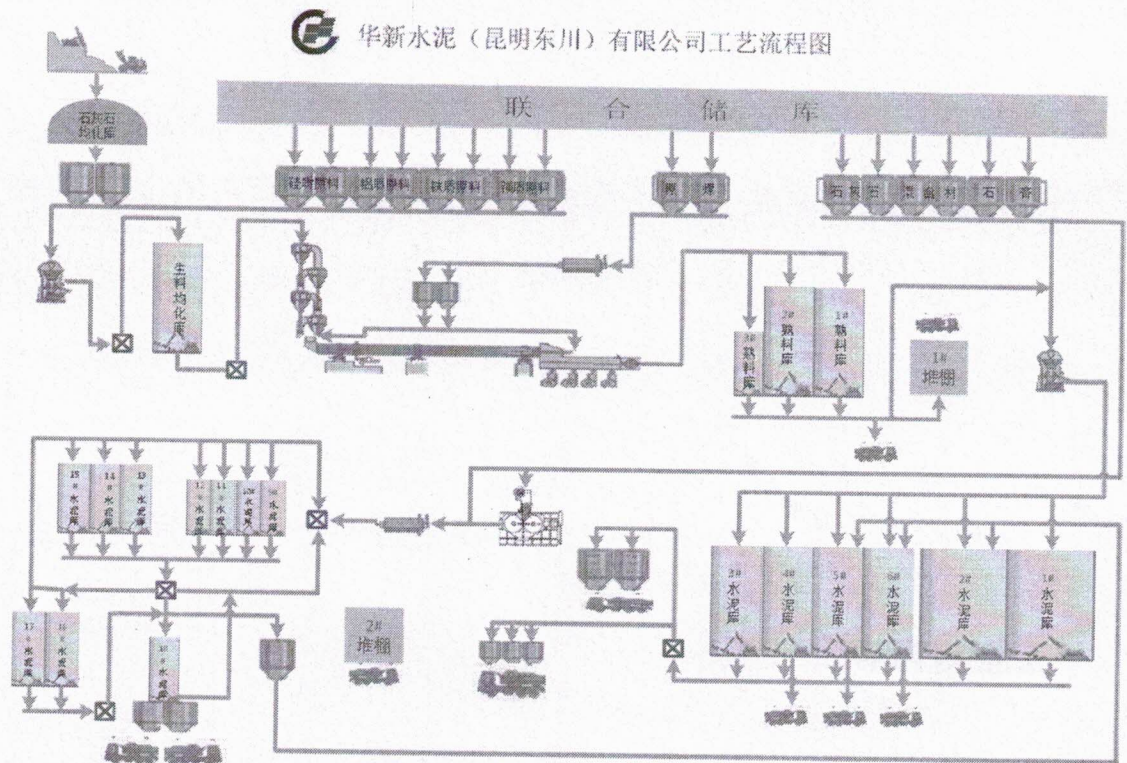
华新水泥（昆明东川）有限公司工艺流程图

联 合 储 库

石灰石均化库

硅质原料 铝质原料 铁质原料 钙质原料

原 煤

石 灰 岩 混 合 材 石 膏

生料均化库

3# 熟料库

2# 熟料库

1# 熟料库

1# 堆棚

15# 水泥库 14# 水泥库 13# 水泥库

12# 水泥库 11# 水泥库 10# 水泥库 9# 水泥库

17# 水泥库 16# 水泥库

2# 堆棚

18# 水泥库

7# 水泥库 4# 水泥库 5# 水泥库 6# 水泥库 2# 水泥库 1# 水泥库